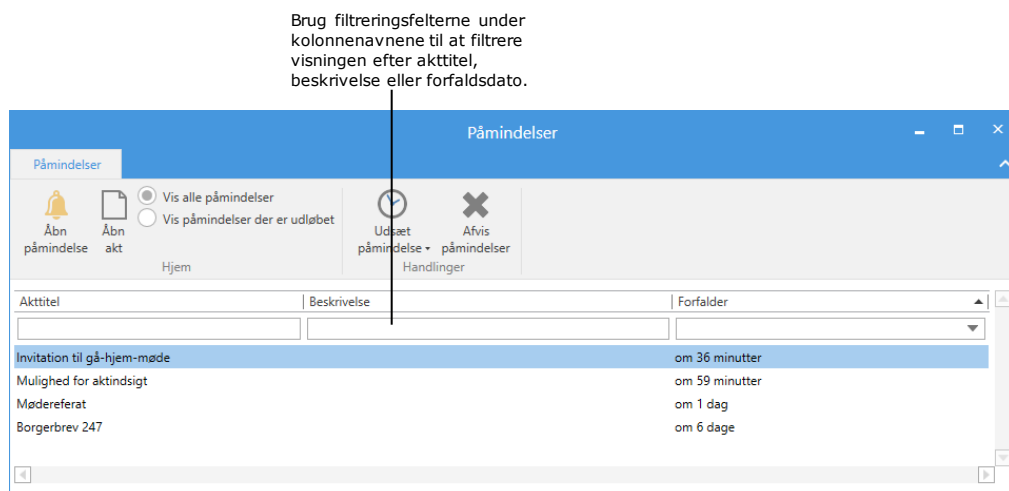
Brug filtreringsfelterne under kolonnenavnene til at filtrere visningen efter akttitel, beskrivelse eller forfaldsdato.

Påmindelser

Påmindelser

Åbn påmindelse

Åbn akt

Vis alle påmindelser

Vis påmindelser der er udløbet

Hjem

Udsæt påmindelse

Afvis påmindelser

Handlinger

| Akttitel | Beskrivelse | Forfalder |
|---|---|---|
| Invitation til gå-hjem-møde | | om 36 minutter |
| Mulighed for aktindsigt | | om 59 minutter |
| Mødereferat | | om 1 dag |
| Borgerbrev 247 | | om 6 dage |